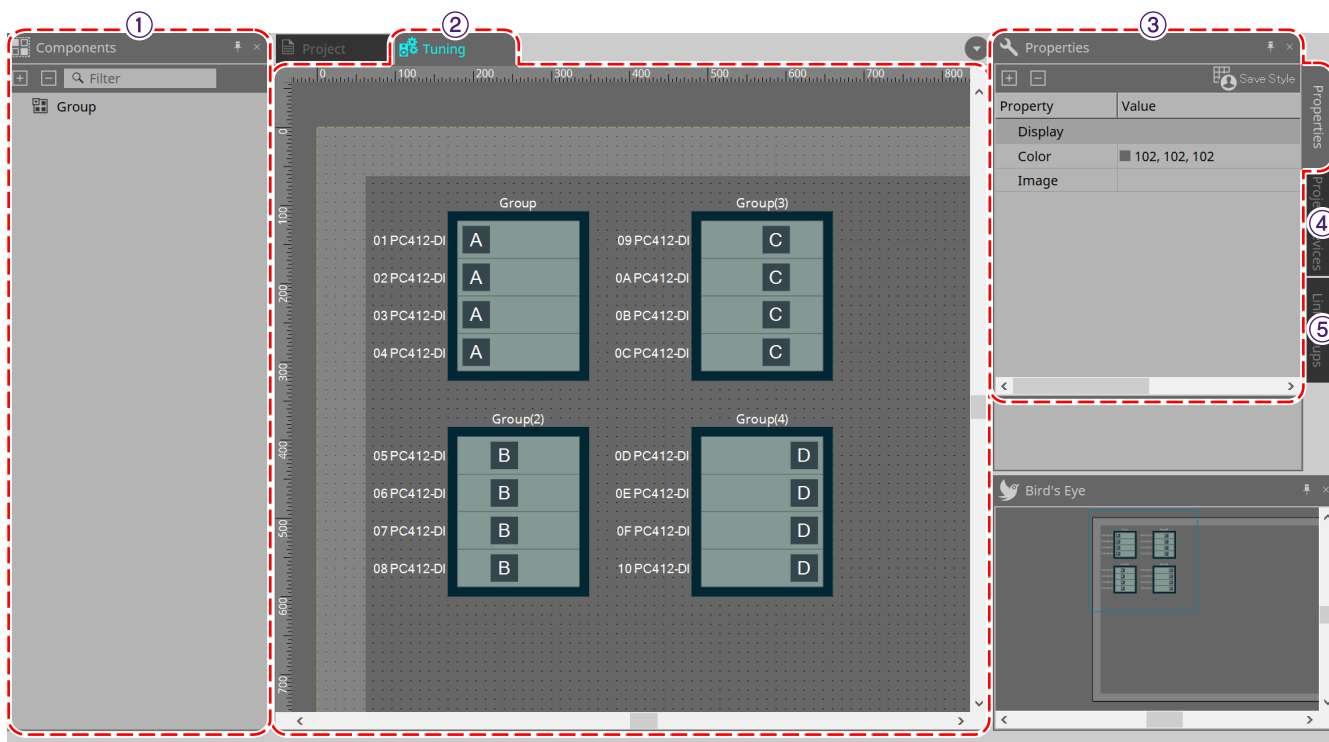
①
Components
Filter
Group

②
Project
Tuning
0 100 200 300 400 500 600 700 800
0 100 200 300 400 500 600 700

Group
01 PC412-DI A
02 PC412-DI A
03 PC412-DI A
04 PC412-DI A

Group(3)
09 PC412-DI C
0A PC412-DI C
0B PC412-DI C
0C PC412-DI C

Group(2)
05 PC412-DI B
06 PC412-DI B
07 PC412-DI B
08 PC412-DI B

Group(4)
0D PC412-DI D
0E PC412-DI D
0F PC412-DI D
10 PC412-DI D

③
Properties
Save Style
| Property | Value |
|---|---|
| Display | |
| Color | 102, 102, 102 |
| Image | |

Properties
Proje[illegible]vices
Lin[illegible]ups
④
⑤

Bird's Eye